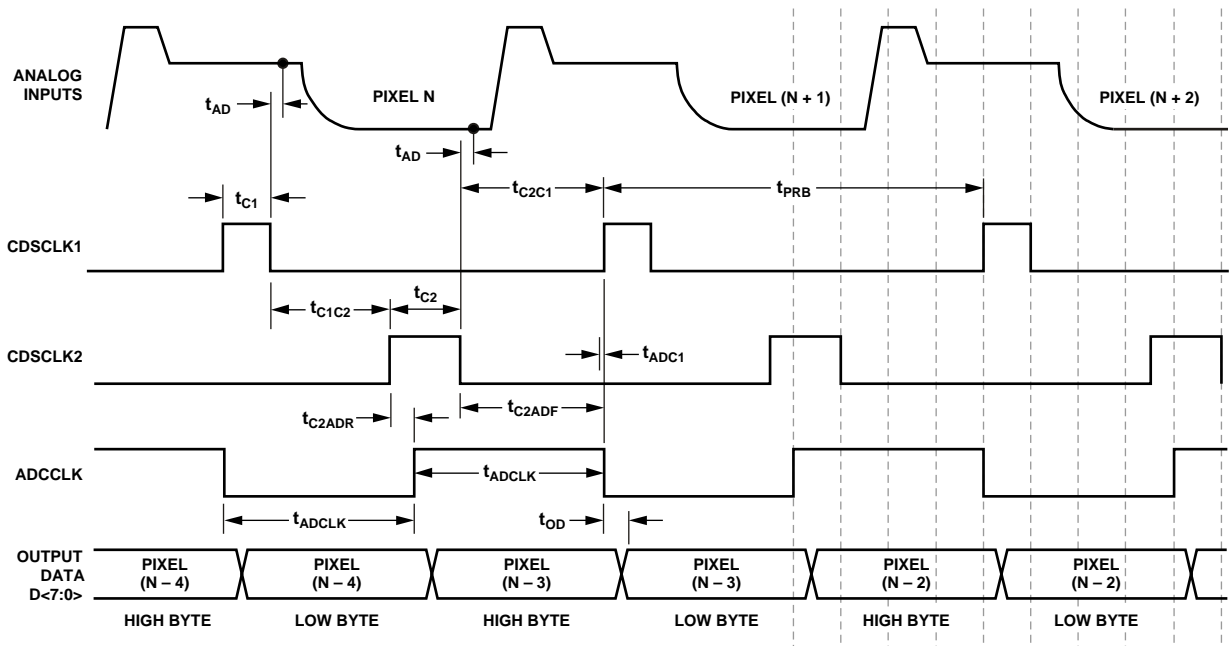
ANALOG INPUTS

$t_{AD}$

PIXEL N

PIXEL (N + 1)

PIXEL (N + 2)

$t_{AD}$

$t_{C1}$

$t_{C2C1}$

$t_{PRB}$

CDSCLK1

$t_{C1C2}$

$t_{C2}$

CDSCLK2

$t_{ADC1}$

$t_{C2ADR}$

$t_{C2ADF}$

ADCCLK

$t_{ADCLK}$

$t_{ADCLK}$

$t_{OD}$

OUTPUT DATA D<7:0>

| PIXEL (N – 4) | PIXEL (N – 4) | PIXEL (N – 3) | PIXEL (N – 3) | PIXEL (N – 2) | PIXEL (N – 2) |
|---|---|---|---|---|---|
| HIGH BYTE | LOW BYTE | HIGH BYTE | LOW BYTE | HIGH BYTE | LOW BYTE |